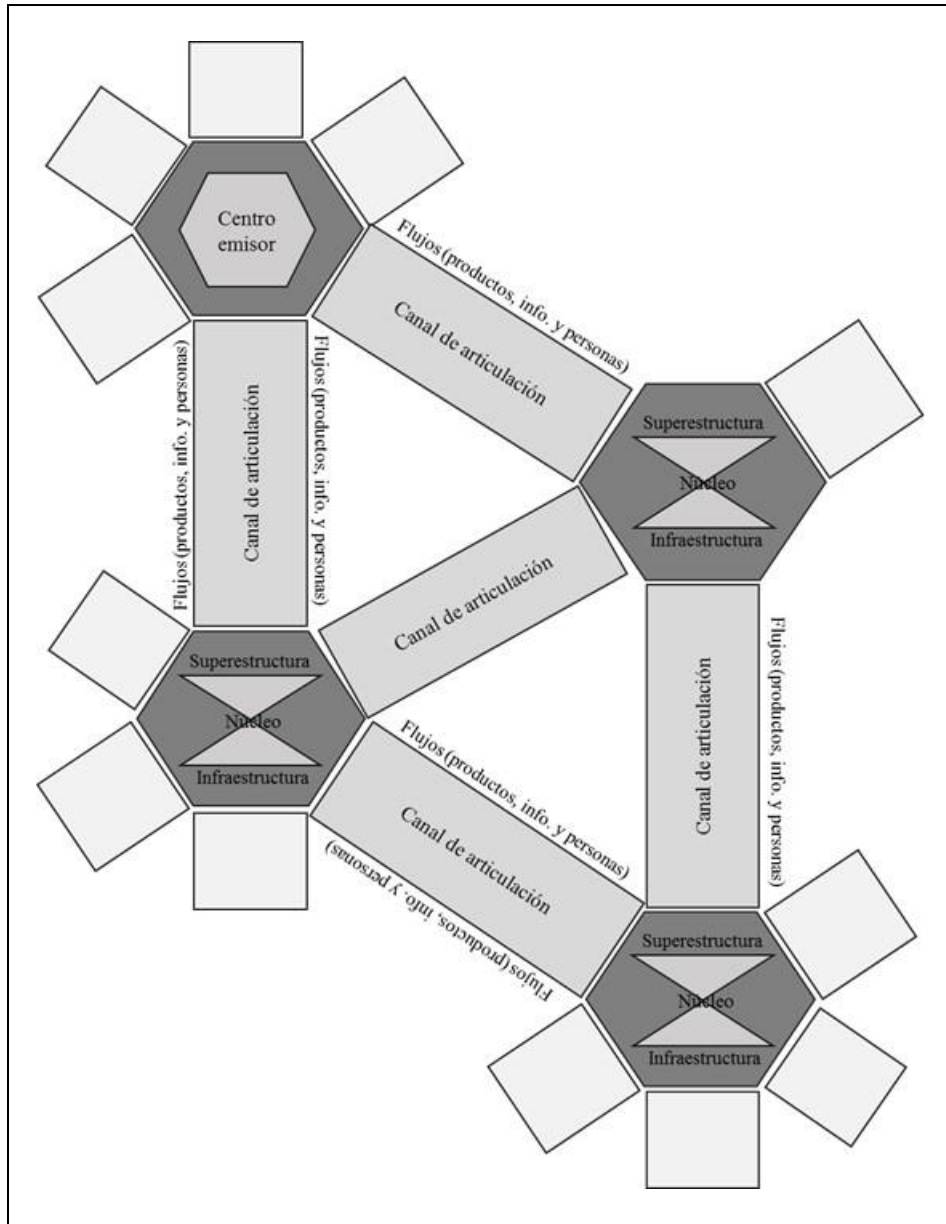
Centro emisor

Flujos (productos, info. y personas)

Canal de articulación

Flujos (productos, info. y personas)

Canal de articulación

Flujos (productos, info. y personas)

Superestructura

Núcleo

Infraestructura

Canal de articulación

Superestructura

Núcleo

Infraestructura

Flujos (productos, info. y personas)

Canal de articulación

Flujos (productos, info. y personas)

Canal de articulación

Flujos (productos, info. y personas)

Flujos (productos, info. y personas)

Superestructura

Núcleo

Infraestructura